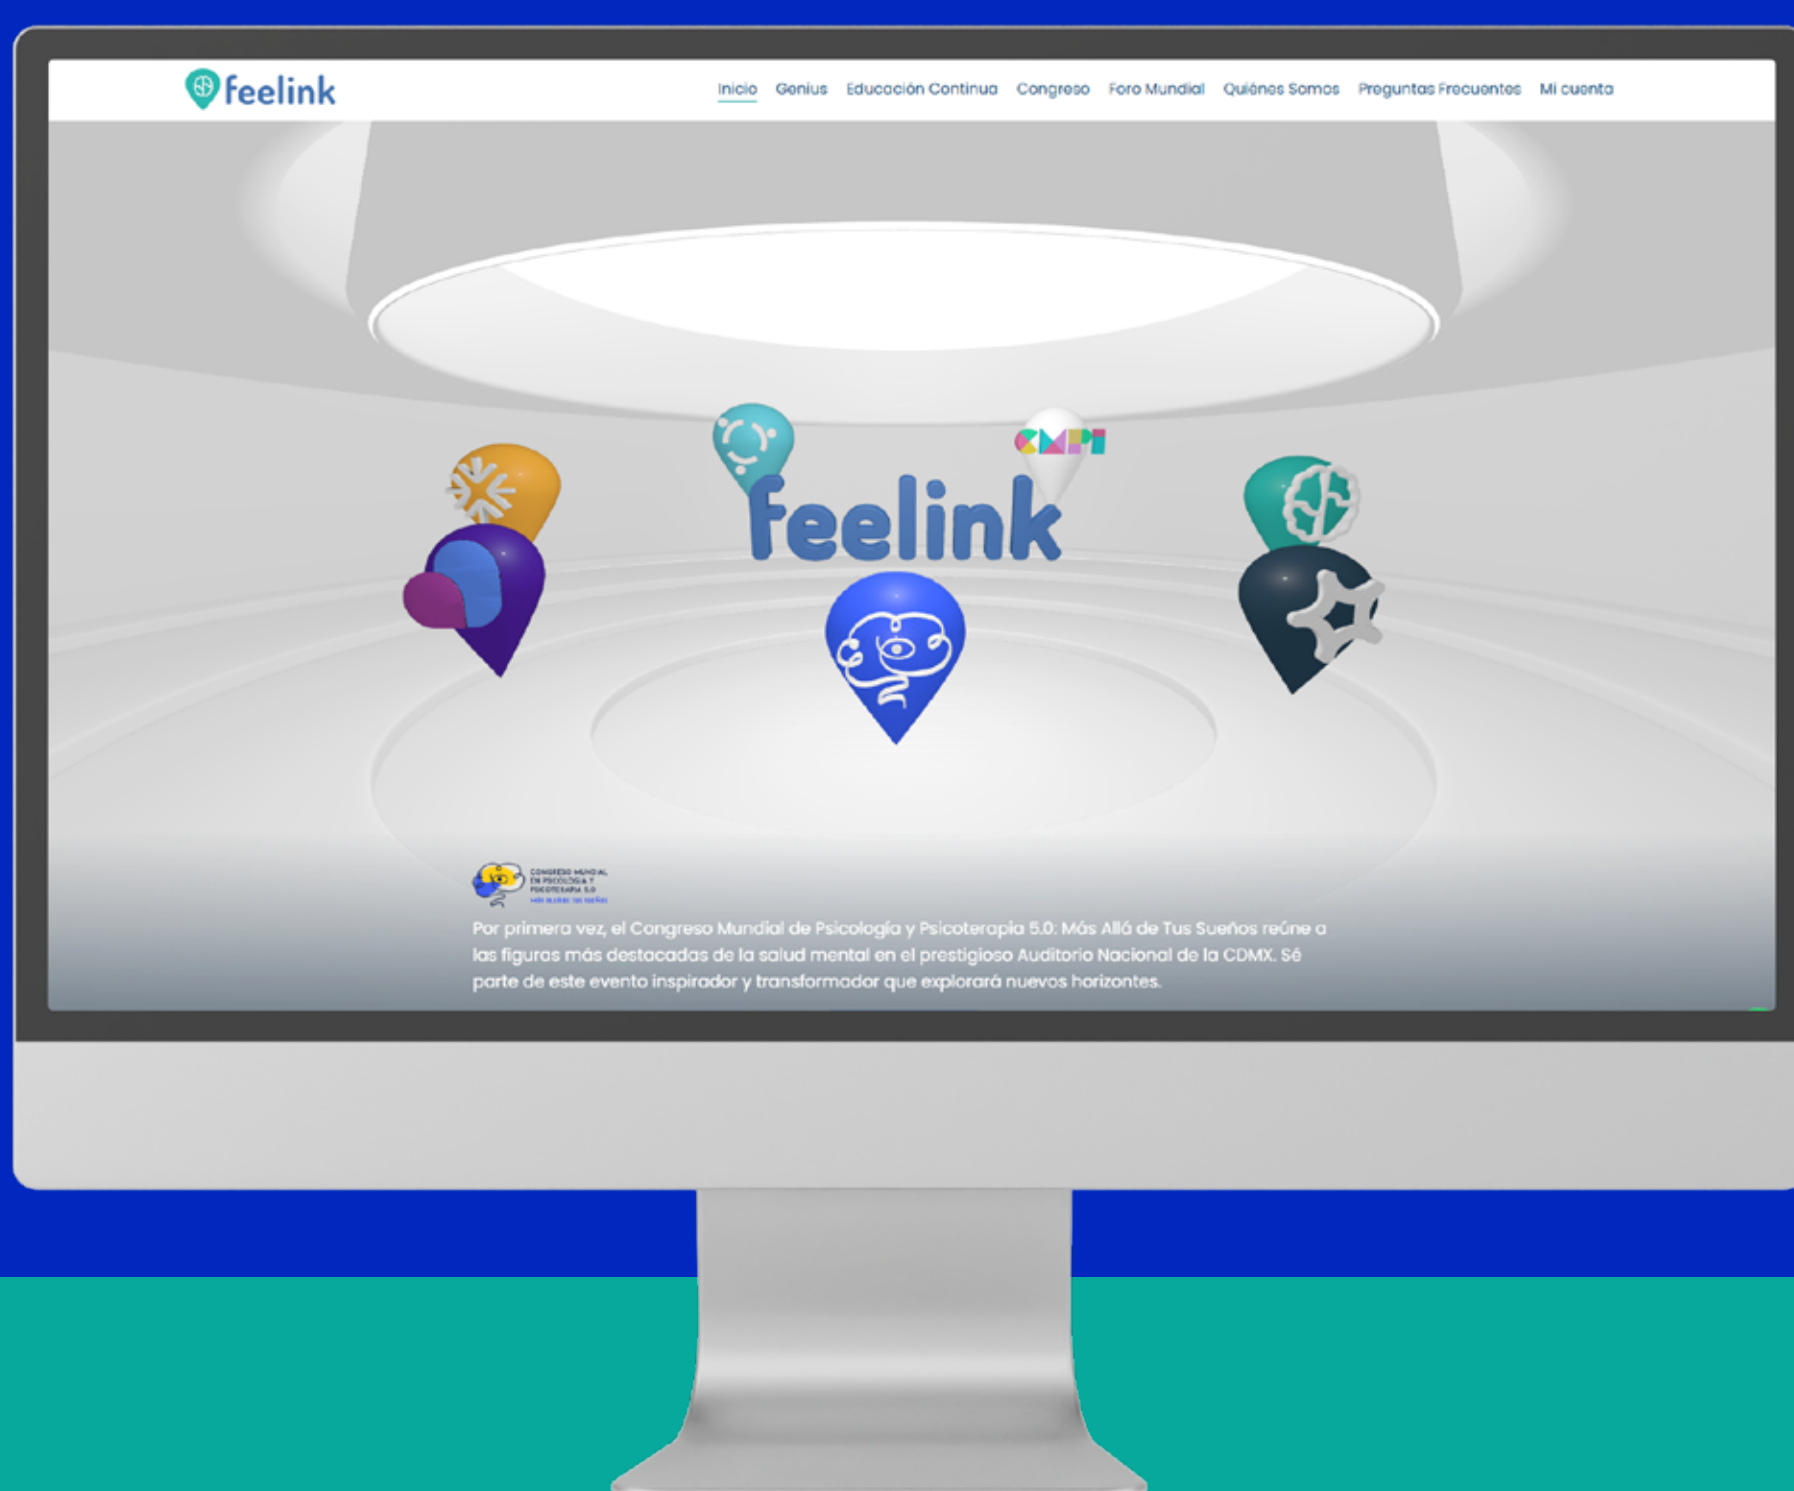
feelink

Inicio Genius Educación Continua Congreso Foro Mundial Quiénes Somos Preguntas Frecuentes Mi cuenta

CMPP

feelink

CONGRESO MUNDIAL EN PSICOLOGÍA Y PSICOTERAPIA 5.0 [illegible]

Por primera vez, el Congreso Mundial de Psicología y Psicoterapia 5.0: Más Allá de Tus Sueños reúne a las figuras más destacadas de la salud mental en el prestigioso Auditorio Nacional de la CDMX. Sé parte de este evento inspirador y transformador que explorará nuevos horizontes.